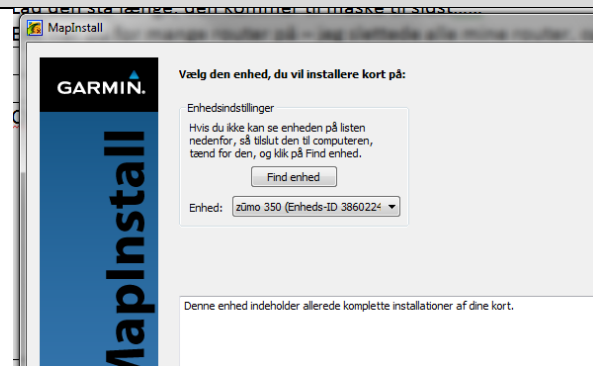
Lad den stå længe, den kommer til måske til sidst.....

E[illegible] for mange router på – jeg slettede alle mine router, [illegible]

MapInstall

GARMIN.

MapInstall

Vælg den enhed, du vil installere kort på:

Enhedsindstillinger

Hvis du ikke kan se enheden på listen nedenfor, så tilslut den til computeren, tænd for den, og klik på Find enhed.

Find enhed

Enhed: zūmo 350 (Enheds-ID 3860224

Denne enhed indeholder allerede komplette installationer af dine kort.